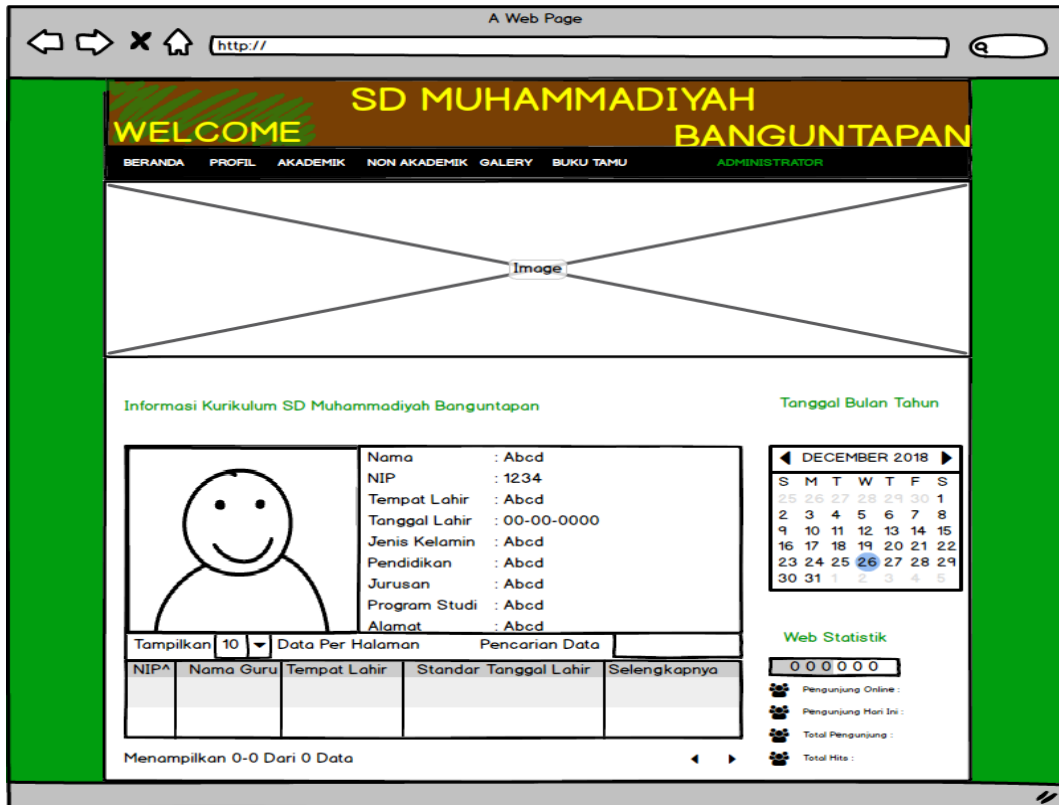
A Web Page

http://

SD MUHAMMADIYAH
WELCOME
BANGUNTAPAN

BERANDA PROFIL AKADEMIK NON AKADEMIK GALERY BUKU TAMU ADMINISTRATOR

Image

Informasi Kurikulum SD Muhammadiyah Banguntapan

Tanggal Bulan Tahun

Nama : Abcd
NIP : 1234
Tempat Lahir : Abcd
Tanggal Lahir : 00-00-0000
Jenis Kelamin : Abcd
Pendidikan : Abcd
Jurusan : Abcd
Program Studi : Abcd
Alamat : Abcd

DECEMBER 2018

| S | M | T | W | T | F | S |
|---|---|---|---|---|---|---|
| 25 | 26 | 27 | 28 | 29 | 30 | 1 |
| 2 | 3 | 4 | 5 | 6 | 7 | 8 |
| 9 | 10 | 11 | 12 | 13 | 14 | 15 |
| 16 | 17 | 18 | 19 | 20 | 21 | 22 |
| 23 | 24 | 25 | 26 | 27 | 28 | 29 |
| 30 | 31 | 1 | 2 | 3 | 4 | 5 |

Tampilkan 10 Data Per Halaman Pencarian Data

| NIP^ | Nama Guru | Tempat Lahir | Standar Tanggal Lahir | Selengkapnya |
|---|---|---|---|---|
| | | | | |

Menampilkan 0-0 Dari 0 Data

Web Statistik
000000
Pengunjung Online :
Pengunjung Hari Ini :
Total Pengunjung :
Total Hits :